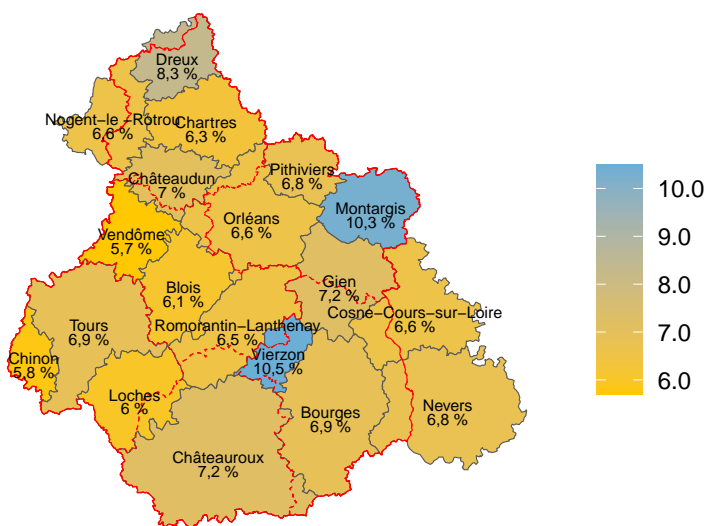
Dreux
8,3 %

Nogent-le-Rotrou
6,6 %

Chartres
6,3 %

Châteaudun
7 %

Pithiviers
6,8 %

Montargis
10,3 %

Vendôme
5,7 %

Orléans
6,6 %

Blois
6,1 %

Gien
7,2 %

Cosne-Cours-sur-Loire
6,6 %

Tours
6,9 %

Romorantin-Lanthenay
6,5 %

Chinon
5,8 %

Vierzon
10,5 %

Loches
6 %

Bourges
6,9 %

Nevers
6,8 %

Châteauroux
7,2 %

10.0
9.0
8.0
7.0
6.0